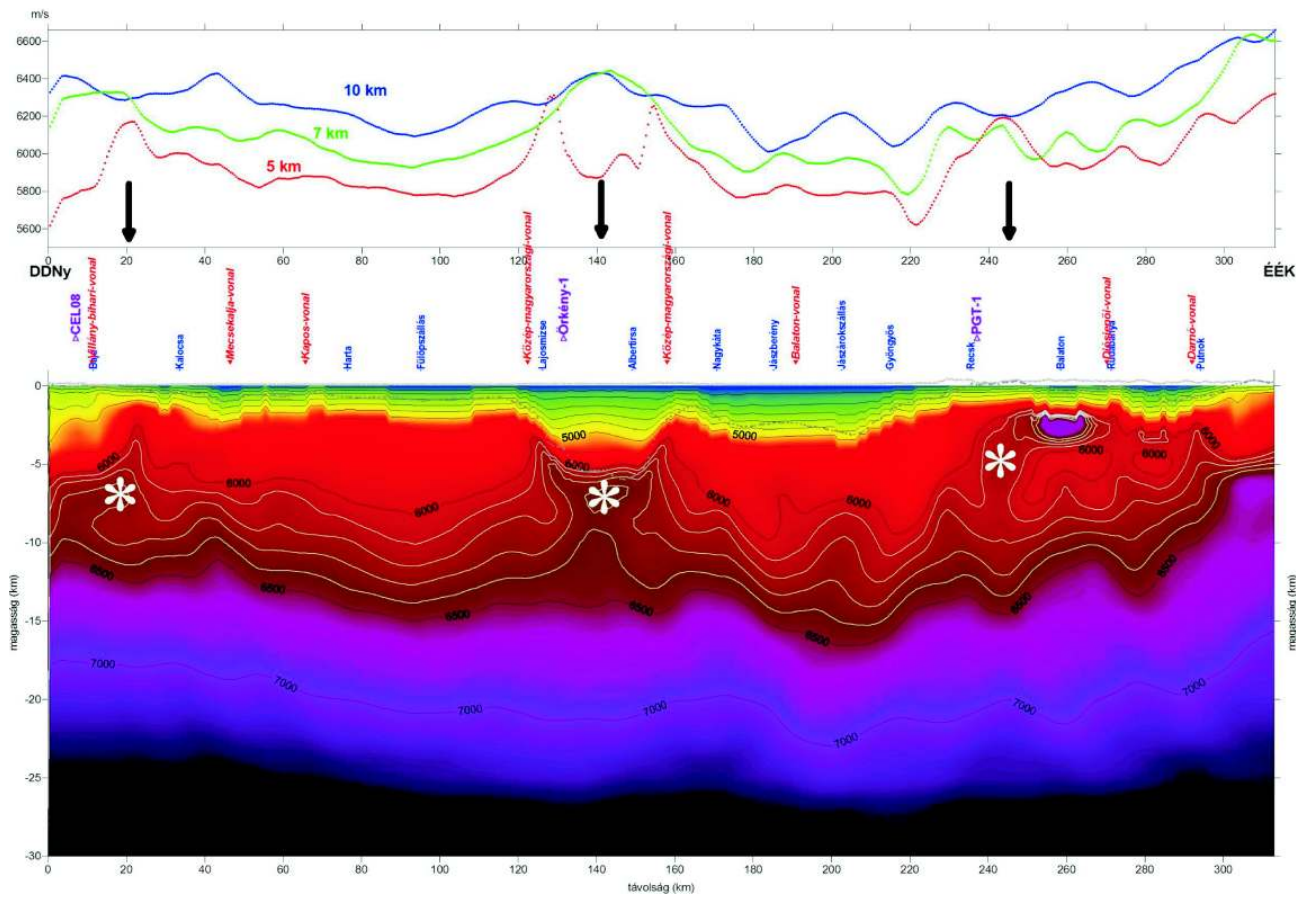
m/s
6600
6400
6200
6000
5800
5600
10 km
7 km
5 km
0 20 40 60 80 100 120 140 160 180 200 220 240 260 280 300
DDNy
ÉÉK
▷CEL08
Bj
Villány-bihari-vonal
Kalocsa
Mecsekalja-vonal
Kapos-vonal
Harta
Fülöpszállás
Közép-magyarországi-vonal
Lajosmizse
▷Örkény-1
Albertirsa
Közép-magyarországi-vonal
Nagykáta
Jászberény
Balaton-vonal
Jászárokszállás
Gyöngyös
Recsk
▷PGT-1
Balaton
Diósjenői-vonal
Rudabánya
Darnó-vonal
Putnok
0
-5
-10
-15
-20
-25
-30
magasság (km)
magasság (km)
5000
5000
6000
6000
6000
6000
6000
6000
6000
6000
6000
6500
6500
6500
6500
6500
6500
6500
7000
7000
7000
7000
7000
7000
7000
0 20 40 60 80 100 120 140 160 180 200 220 240 260 280 300
távolság (km)